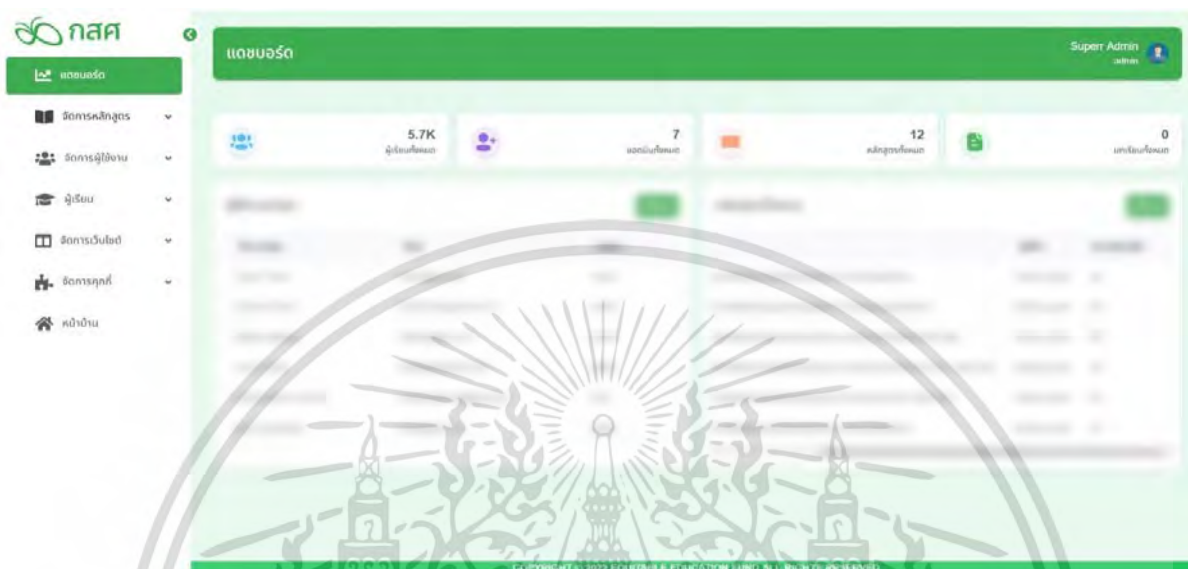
กสศ

แดชบอร์ด

จัดการหลักสูตร

จัดการผู้ใช้งาน

ผู้เรียน

จัดการเว็บไซต์

จัดการคุกกี้

หน้าบ้าน

แดชบอร์ด

Superr Admin
admin

5.7K
ผู้เรียนทั้งหมด

7
แอดมินทั้งหมด

12
หลักสูตรทั้งหมด

0
บทเรียนทั้งหมด

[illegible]

COPYRIGHT © 2022 EQUITABLE EDUCATION FUND ALL RIGHTS RESERVED